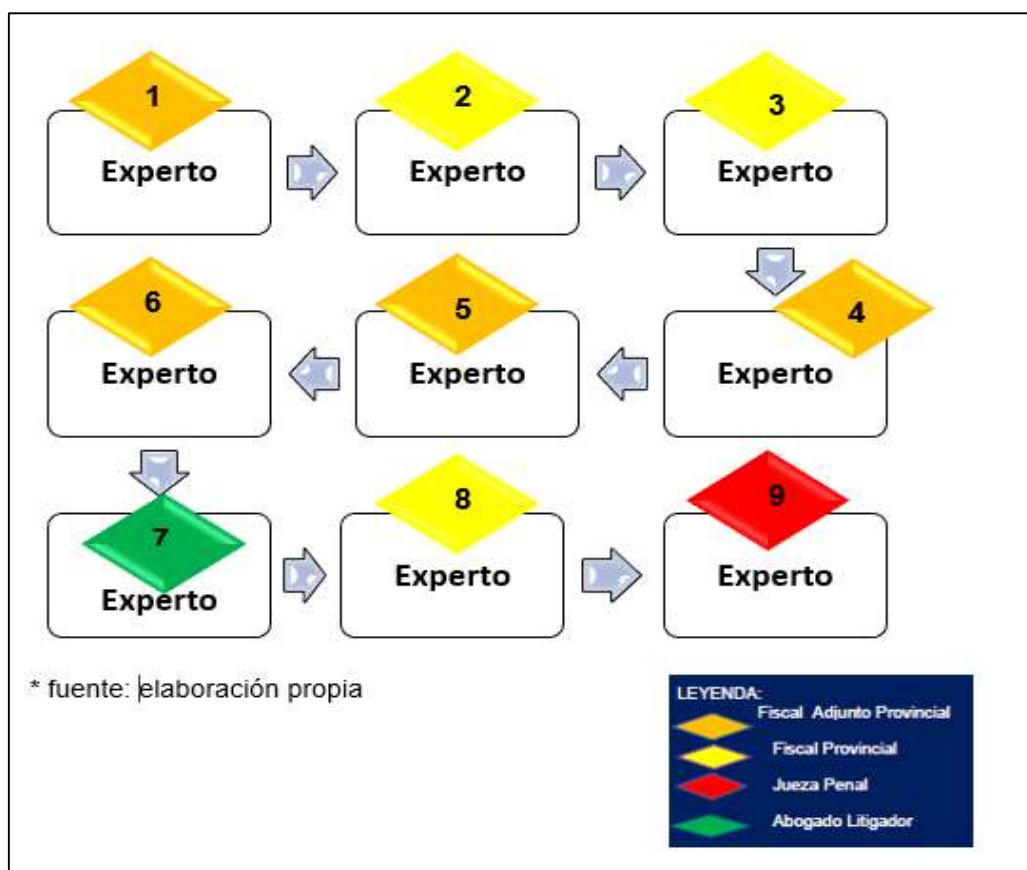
1
Experto

2
Experto

3
Experto

4
Experto

5
Experto

6
Experto

7
Experto

8
Experto

9
Experto

* fuente: elaboración propia

LEYENDA:
Fiscal Adjunto Provincial
Fiscal Provincial
Jueza Penal
Abogado Litigador